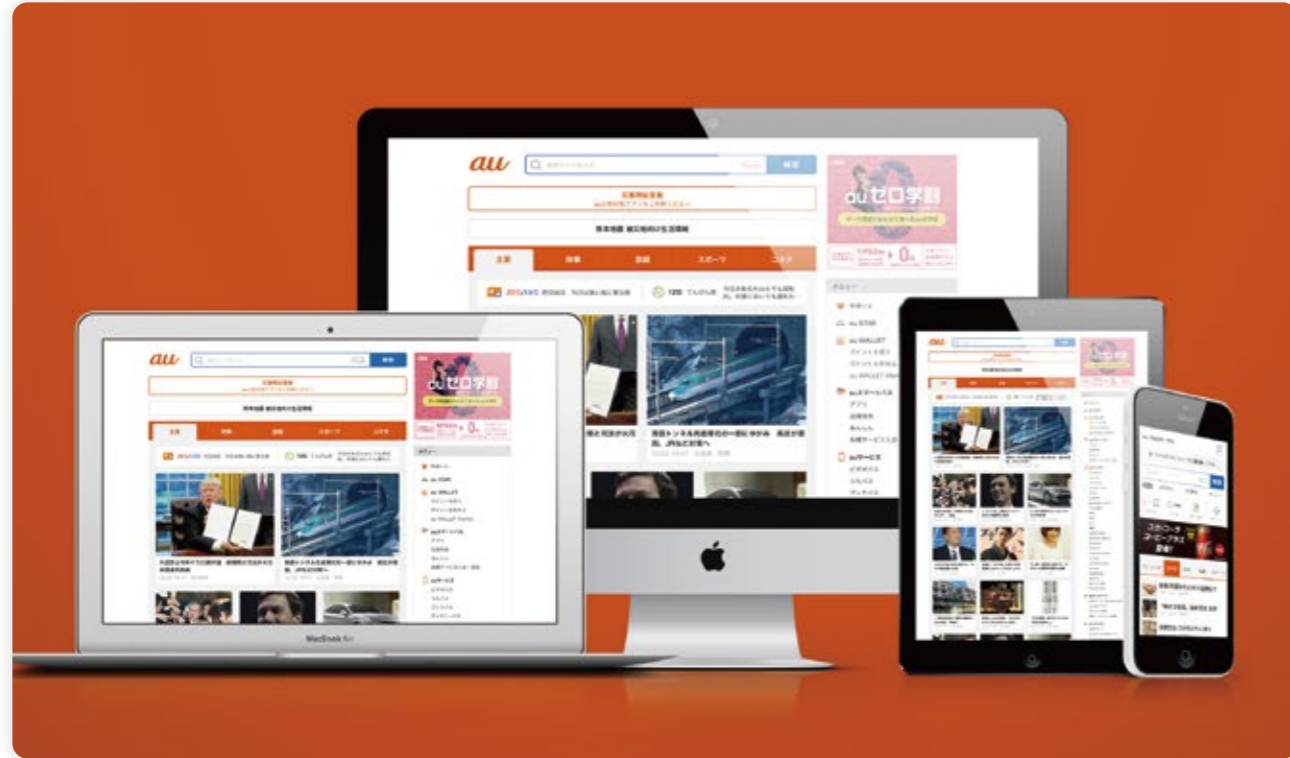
au
検索
熊本地震 被災地向け生活情報
auゼロ学割
主要
国内
芸能
スポーツ
コネタ
au STAR
au WALLET
auスマートパス
auサービス
青函トンネル高速走行の一部に歩かみ 高速が低い、JRなど対策へ

au
auゼロ学割
主要
国内
芸能
スポーツ
コネタ
au STAR
au WALLET
auスマートパス
auサービス
青函トンネル高速走行の一部に歩かみ 高速が低い、JRなど対策へ
MacBook Air

au

au